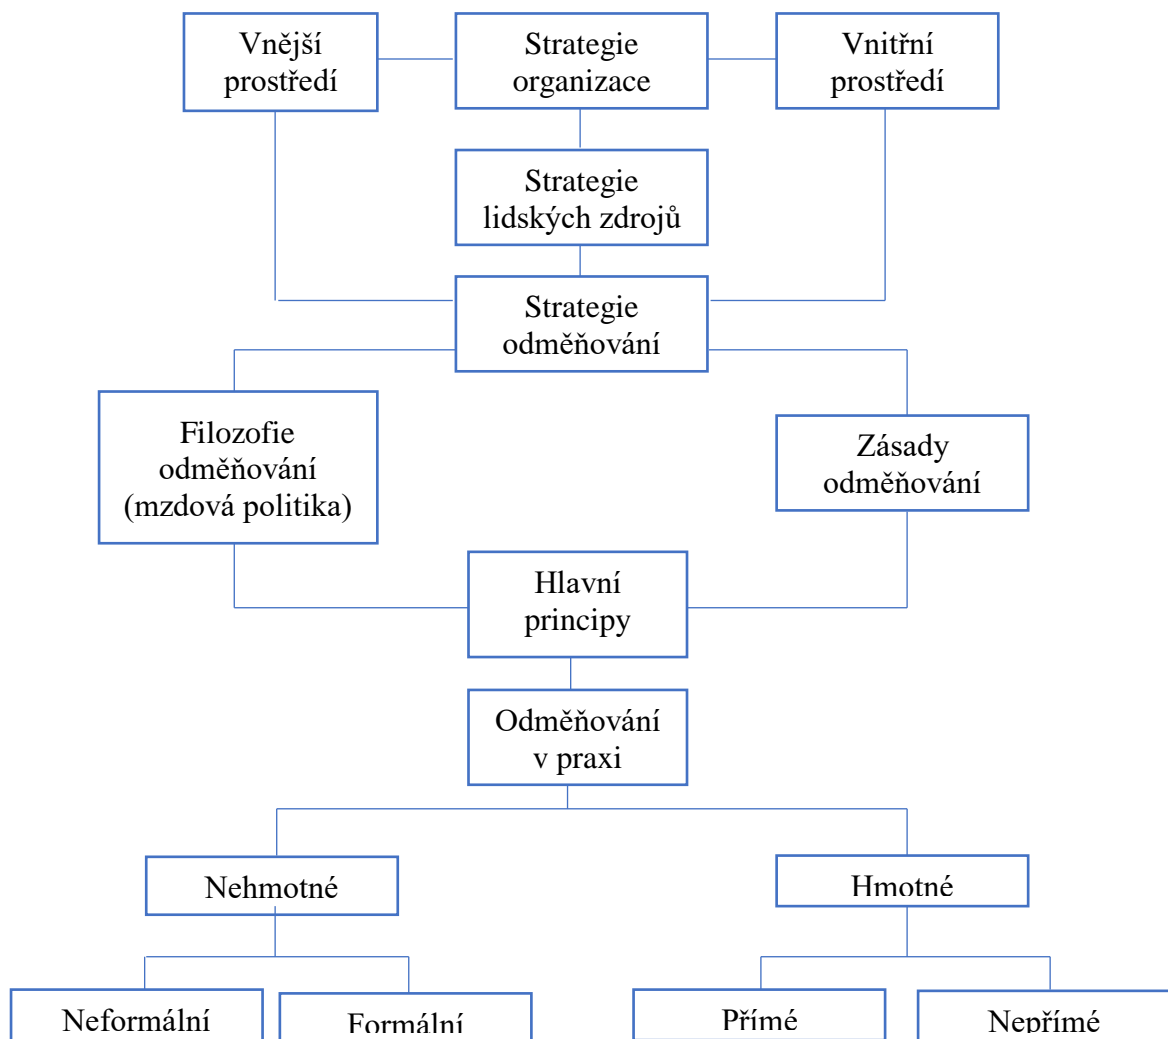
Vnější prostředí

Strategie organizace

Vnitřní prostředí

Strategie lidských zdrojů

Strategie odměňování

Filozofie odměňování (mzdová politika)

Zásady odměňování

Hlavní principy

Odměňování v praxi

Nehmotné

Hmotné

Neformální

Formální

Přímé

Nepřímé